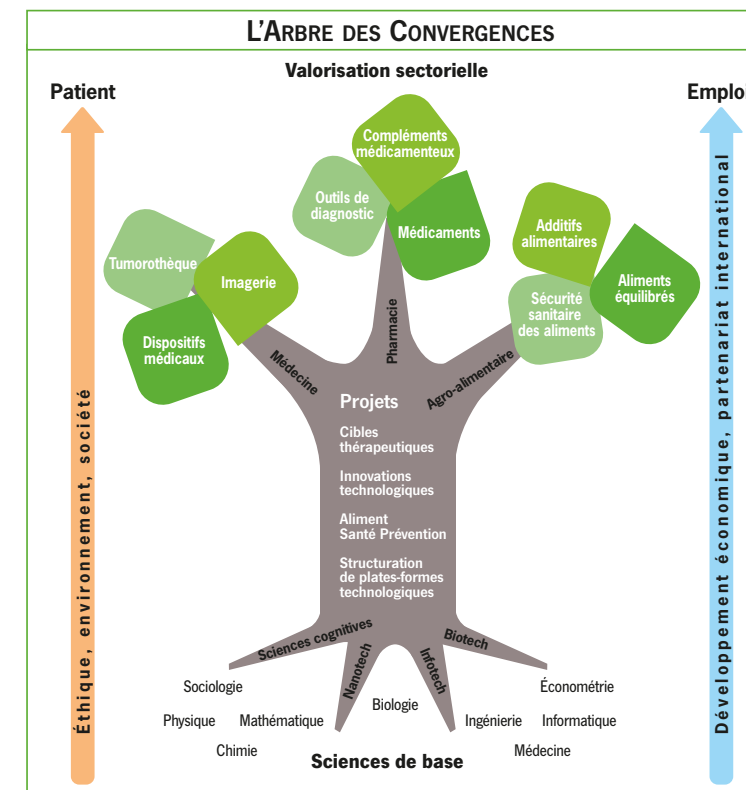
L'Arbre des Convergences

Valorisation sectorielle

Patient

Emplo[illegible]

Compléments médicamenteux

Outils de diagnostic

Médicaments

Additifs alimentaires

Aliments équilibrés

Tumorothèque

Imagerie

Sécurité sanitaire des aliments

Dispositifs médicaux

Médecine

Pharmacie

Agro-alimentaire

Projets

Cibles thérapeutiques

Innovations technologiques

Aliment Santé Prévention

Structuration de plates-formes technologiques

Sciences cognitives

Nanotech

Infotech

Biotech

Sociologie

Physique

Mathématique

Chimie

Biologie

Ingénierie

Économétrie

Informatique

Médecine

Sciences de base

Éthique, environnement, société

Développement économique, partenariat international